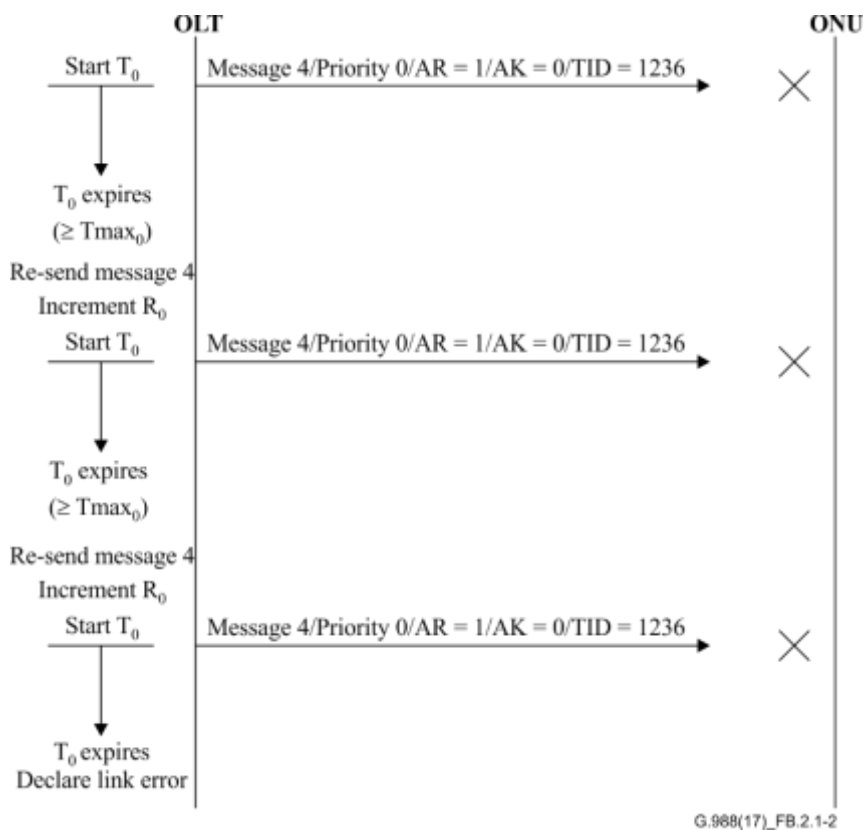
OLT

ONU

Start $T_0$

Message 4/Priority 0/AR = 1/AK = 0/TID = 1236

$T_0$ expires

($\geq Tmax_0$)

Re-send message 4

Increment $R_0$

Start $T_0$

Message 4/Priority 0/AR = 1/AK = 0/TID = 1236

$T_0$ expires

($\geq Tmax_0$)

Re-send message 4

Increment $R_0$

Start $T_0$

Message 4/Priority 0/AR = 1/AK = 0/TID = 1236

$T_0$ expires

Declare link error

G.988(17)_FB.2.1-2